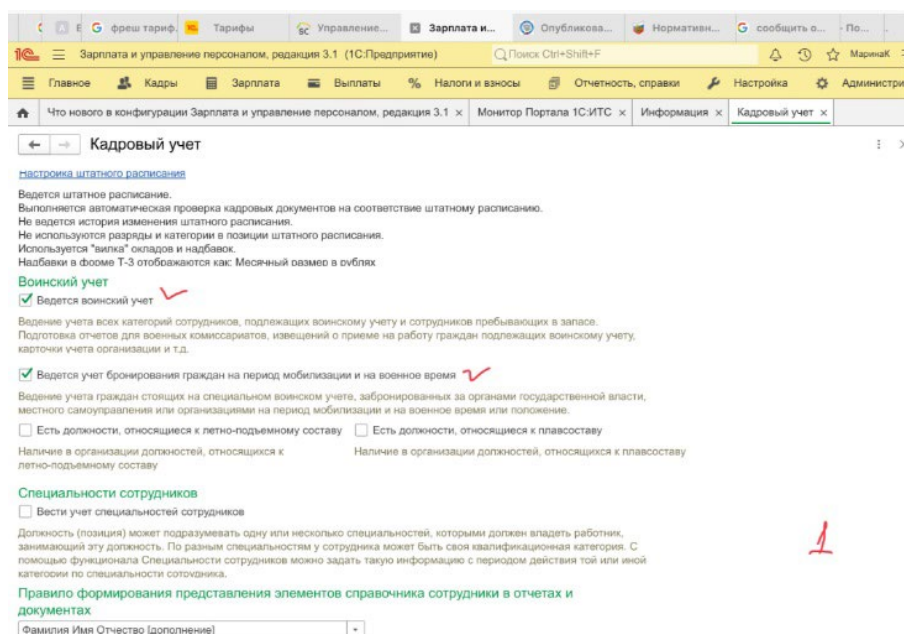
E G фреш тариф. Тарифы Управление... Зарплата и... Опубликова... Нормативн... G сообщить о... По...

Зарплата и управление персоналом, редакция 3.1 (1С:Предприятие) Поиск Ctrl+Shift+F МаринаК

Главное Кадры Зарплата Выплаты Налоги и взносы Отчетность, справки Настройка Администри

Что нового в конфигурации Зарплата и управление персоналом, редакция 3.1 × Монитор Портала 1С:ИТС × Информация × Кадровый учет ×

Кадровый учет

Настройка штатного расписания

Ведется штатное расписание.
Выполняется автоматическая проверка кадровых документов на соответствие штатному расписанию.
Не ведется история изменения штатного расписания.
Не используются разряды и категории в позиции штатного расписания.
Используется "вилка" окладов и надбавок.
Надбавки в форме Т-3 отображаются как: Месячный размер в рублях

Воинский учет

Ведется воинский учет

Ведение учета всех категорий сотрудников, подлежащих воинскому учету и сотрудников пребывающих в запасе. Подготовка отчетов для военных комиссариатов, извещений о приеме на работу граждан подлежащих воинскому учету, карточки учета организации и т.д.

Ведется учет бронирования граждан на период мобилизации и на военное время

Ведение учета граждан стоящих на специальном воинском учете, забронированных за органами государственной власти, местного самоуправления или организациями на период мобилизации и на военное время или положение.

Есть должности, относящиеся к летно-подъемному составу

Наличие в организации должностей, относящихся к летно-подъемному составу

Есть должности, относящиеся к плавсоставу

Наличие в организации должностей, относящихся к плавсоставу

Специальности сотрудников

Вести учет специальностей сотрудников

Должность (позиция) может подразумевать одну или несколько специальностей, которыми должен владеть работник, занимающий эту должность. По разным специальностям у сотрудника может быть своя квалификационная категория. С помощью функционала Специальности сотрудников можно задать такую информацию с периодом действия той или иной категории по специальности сотрудника.

1

Правило формирования представления элементов справочника сотрудники в отчетах и документах

Фамилия Имя Отчество [дополнение]